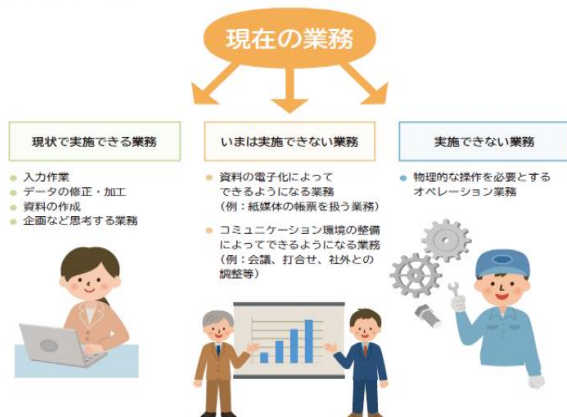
現在の業務

現状で実施できる業務

入力作業
データの修正・加工
資料の作成
企画など思考する業務

いまは実施できない業務

資料の電子化によってできるようになる業務（例：紙媒体の帳票を扱う業務）

コミュニケーション環境の整備によってできるようになる業務（例：会議、打合せ、社外との調整等）

実施できない業務

物理的な操作を必要とするオペレーション業務